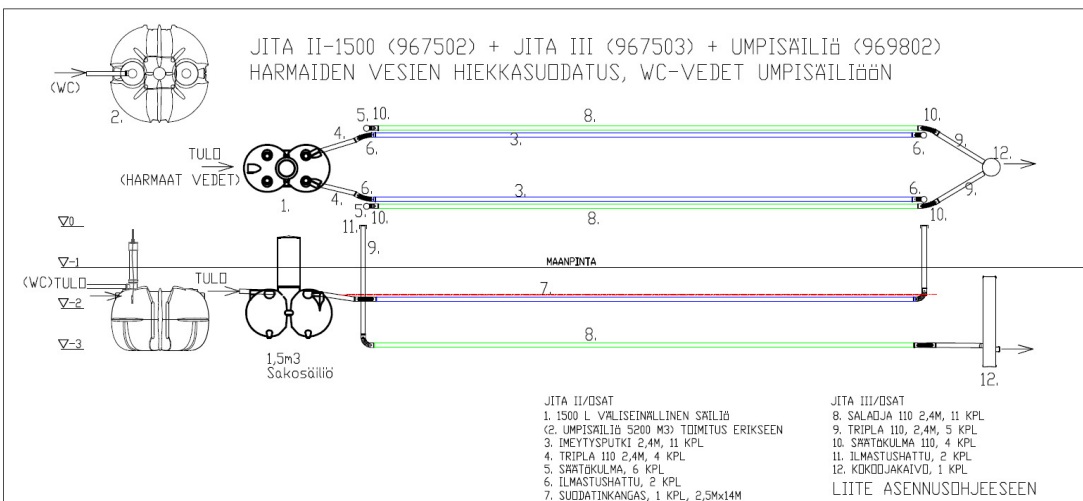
JITA II-1500 (967502) + JITA III (967503) + UMPISÄILIÖ (969802)
HARMAIDEN VESIEN HIEKKASUODATUS, WC-VEDET UMPISÄILIÖÖN

(WC)

2.

TULO
(HARMAAT VEDET)

1.

5. 10.
4.
6.
8.
3.
10.
9.
6.
12.
6.
4.
5.
10.
3.
8.
6.
9.
10.

▽0
▽-1
▽-2
▽-3

11.
9.

MAANPINTA

(WC)TULO

TULO

7.

8.

1,5m3
Sakosäiliö

12.

JITA II/OSAT
1. 1500 L VÄLISEINÄLLINEN SÄILIÖ
(2. UMPISÄILIÖ 5200 M3) TOIMITUS ERIKSEEN
3. IMEYTYSPUTKI 2,4M, 11 KPL
4. TRIPLA 110 2,4M, 4 KPL
5. SÄÄTÖKULMA, 6 KPL
6. ILMASTUSHATTU, 2 KPL
7. SUODATINKANGAS, 1 KPL, 2,5Mx14M

JITA III/OSAT
8. SALAOJA 110 2,4M, 11 KPL
9. TRIPLA 110, 2,4M, 5 KPL
10. SÄÄTÖKULMA 110, 4 KPL
11. ILMASTUSHATTU, 2 KPL
12. KOKOOJAKAIVO, 1 KPL
LIITE ASENNUSOHJEESEEN